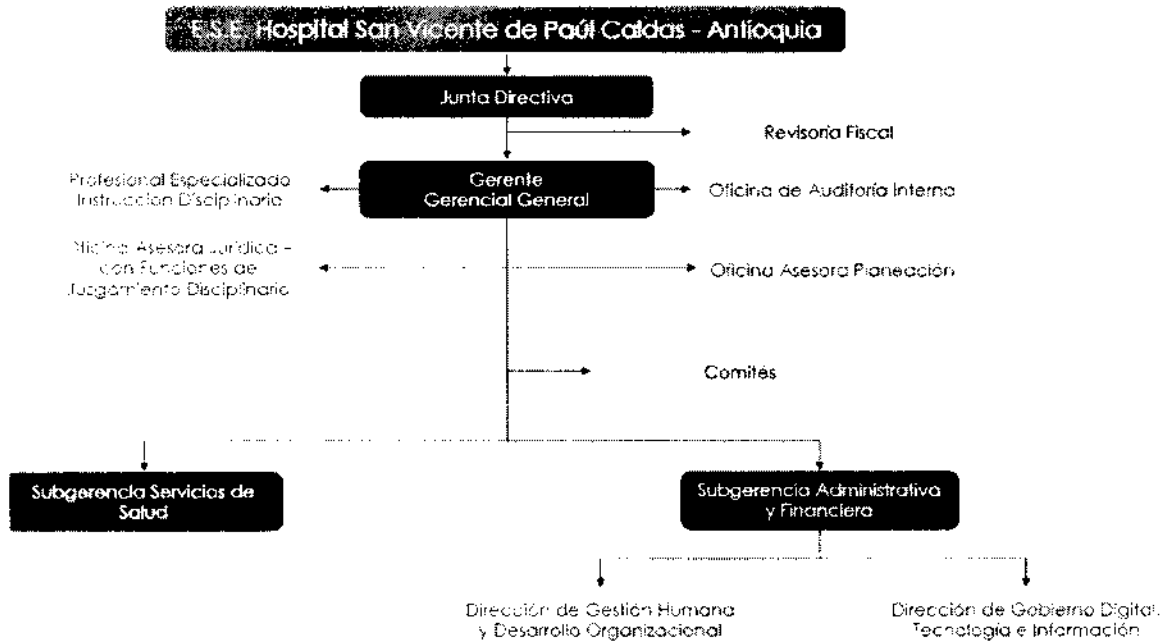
E.S.E. Hospital San Vicente de Paúl Caldas - Antioquia

Junta Directiva

Revisoría Fiscal

Profesional Especializado Instrucción Disciplinaria

Gerente Gerencial General

Oficina de Auditoría Interna

Oficina Asesora Jurídica - con Funciones de Juzgamiento Disciplinario

Oficina Asesora Planeación

Comités

Subgerencia Servicios de Salud

Subgerencia Administrativa y Financiera

Dirección de Gestión Humana y Desarrollo Organizacional

Dirección de Gobierno Digital Tecnología e Información